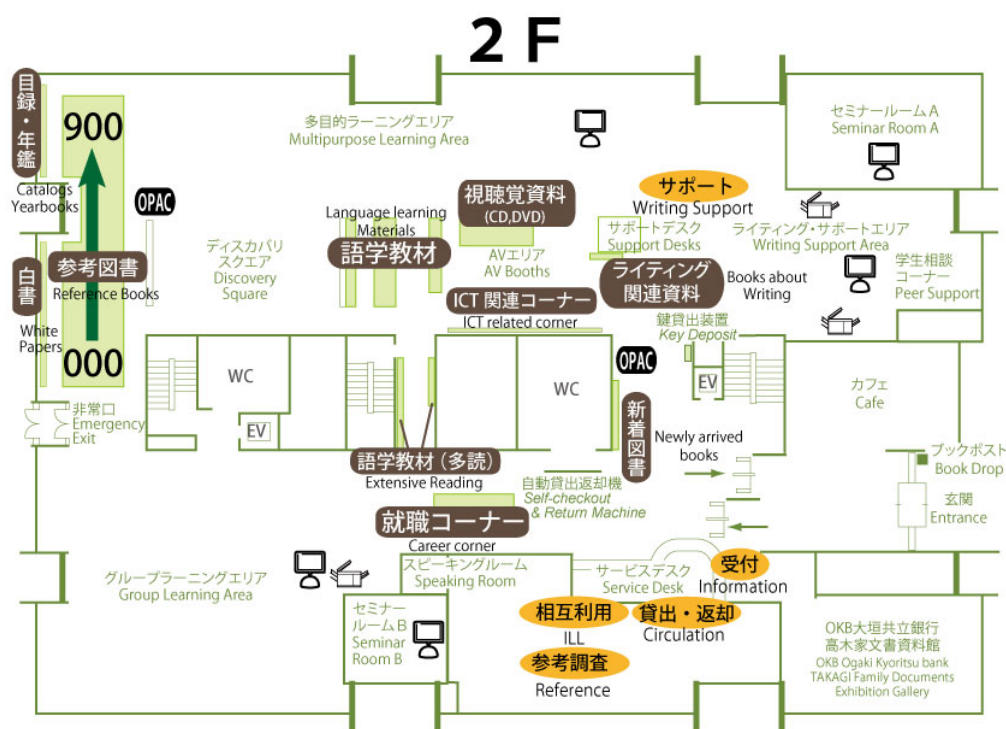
2 F

目録・年鑑
Catalogs Yearbooks

900

白書
White Papers

参考図書
Reference Books

000

OPAC

多目的ラーニングエリア
Multipurpose Learning Area

セミナールームA
Seminar Room A

サポート
Writing Support

視聴覚資料
(CD,DVD)

Language learning Materials
語学教材

ディスカバリスクエア
Discovery Square

AVエリア
AV Booths

サポートデスク
Support Desks

ライティング・サポートエリア
Writing Support Area

ライティング関連資料
Books about Writing

学生相談コーナー
Peer Support

ICT 関連コーナー
ICT related corner

鍵貸出装置
Key Deposit

OPAC

WC

EV

WC

EV

非常口
Emergency Exit

カフェ
Cafe

新着図書
Newly arrived books

ブックポスト
Book Drop

語学教材（多読）
Extensive Reading

自動貸出返却機
Self-checkout & Return Machine

玄関
Entrance

就職コーナー
Career corner

グループラーニングエリア
Group Learning Area

スピーキングルーム
Speaking Room

サービスデスク
Service Desk

受付
Information

セミナールームB
Seminar Room B

相互利用
ILL

貸出・返却
Circulation

参考調査
Reference

OKB大垣共立銀行
高木家文書資料館
OKB Ogaki Kyoritsu bank
TAKAGI Family Documents
Exhibition Gallery